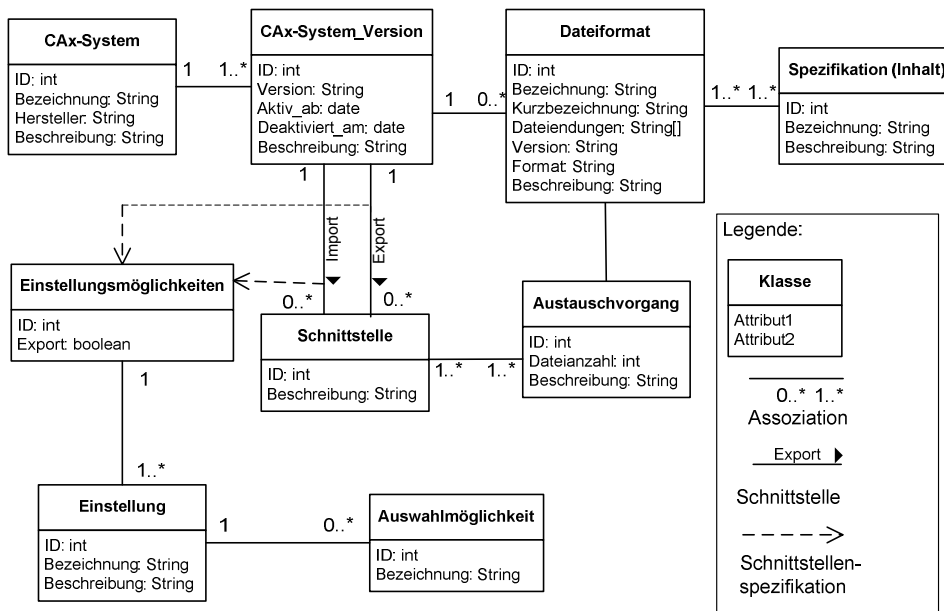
CAx-System
ID: int
Bezeichnung: String
Hersteller: String
Beschreibung: String

1 1..*

CAx-System_Version
ID: int
Version: String
Aktiv_ab: date
Deaktiviert_am: date
Beschreibung: String

1 0..*

Dateiformat
ID: int
Bezeichnung: String
Kurzbezeichnung: String
Dateiendungen: String[]
Version: String
Format: String
Beschreibung: String

1..* 1..*

Spezifikation (Inhalt)
ID: int
Bezeichnung: String
Beschreibung: String

1 1

Import

Export

Einstellungsmöglichkeiten
ID: int
Export: boolean

0..* 0..*

Schnittstelle
ID: int
Beschreibung: String

1..* 1..*

Austauschvorgang
ID: int
Dateianzahl: int
Beschreibung: String

1

1..*

Einstellung
ID: int
Bezeichnung: String
Beschreibung: String

1 0..*

Auswahlmöglichkeit
ID: int
Bezeichnung: String

Legende:

Klasse
Attribut1
Attribut2

0..* 1..*
Assoziation

Export

Schnittstelle

Schnittstellenspezifikation